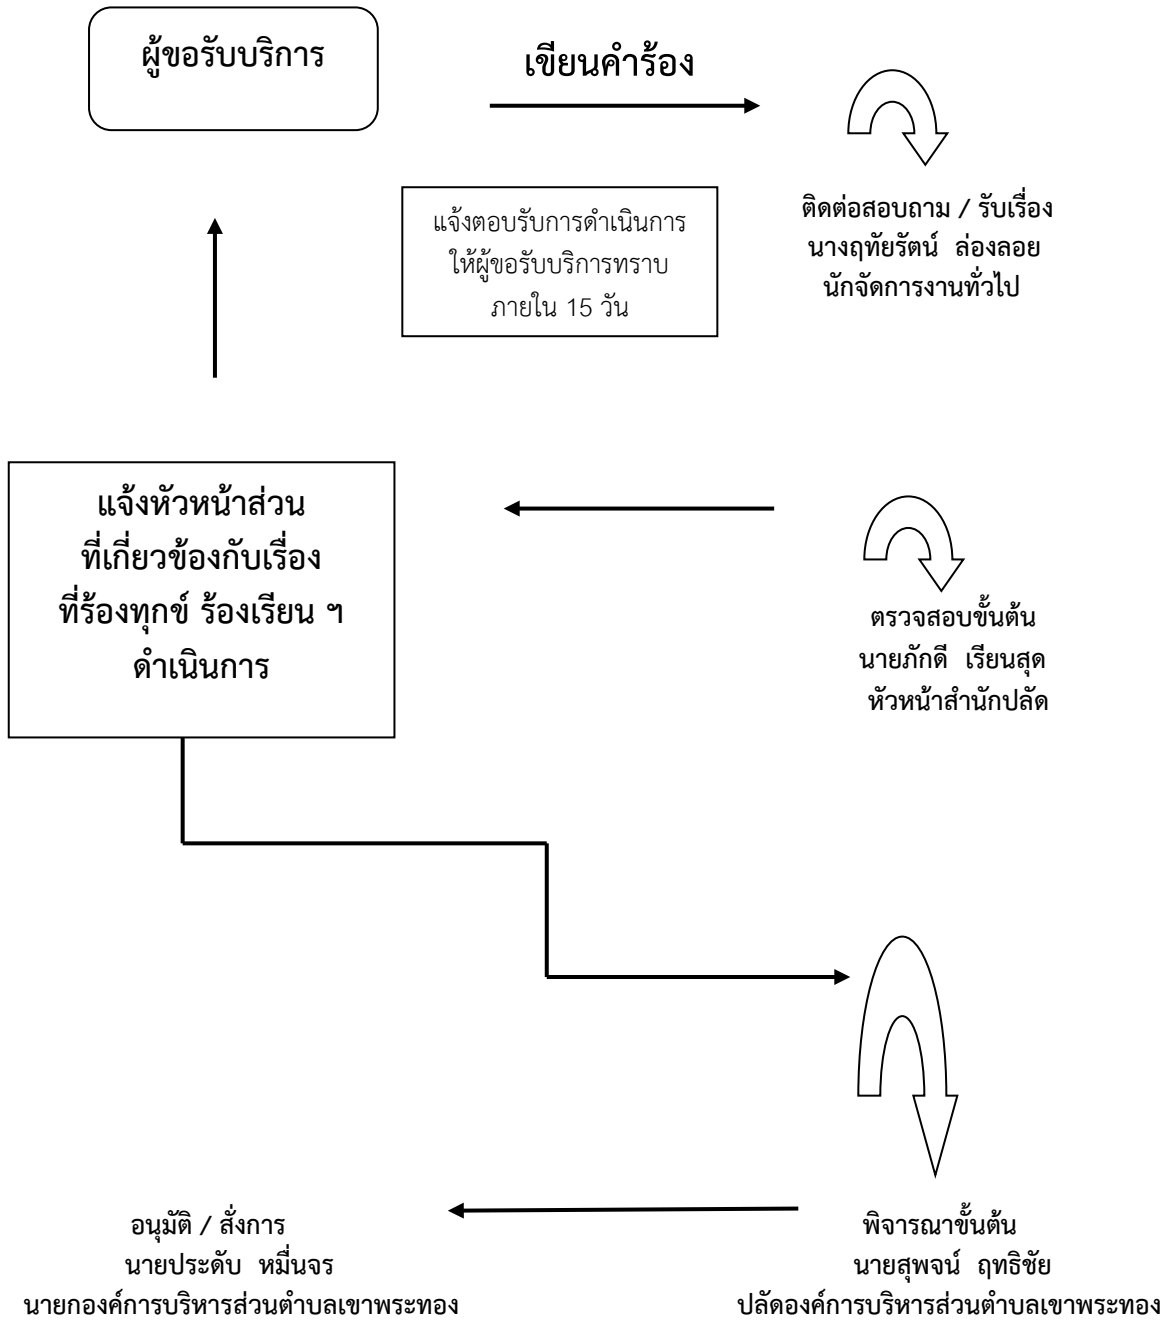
ผู้ขอรับบริการ

เขียนคำร้อง

ติดต่อสอบถาม / รับเรื่อง
นางฤทัยรัตน์ ล่องลอย
นักจัดการงานทั่วไป

แจ้งตอบรับการดำเนินการ
ให้ผู้ขอรับบริการทราบ
ภายใน 15 วัน

แจ้งหัวหน้าส่วน
ที่เกี่ยวข้องกับเรื่อง
ที่ร้องทุกข์ ร้องเรียน ฯ
ดำเนินการ

ตรวจสอบขั้นต้น
นายภักดี เรียนสุด
หัวหน้าสำนักปลัด

อนุมัติ / สั่งการ
นายประดับ หมื่นจร
นายกองค์การบริหารส่วนตำบลเขาพระทอง

พิจารณาขั้นต้น
นายสุพจน์ ฤทธิชัย
ปลัดองค์การบริหารส่วนตำบลเขาพระทอง